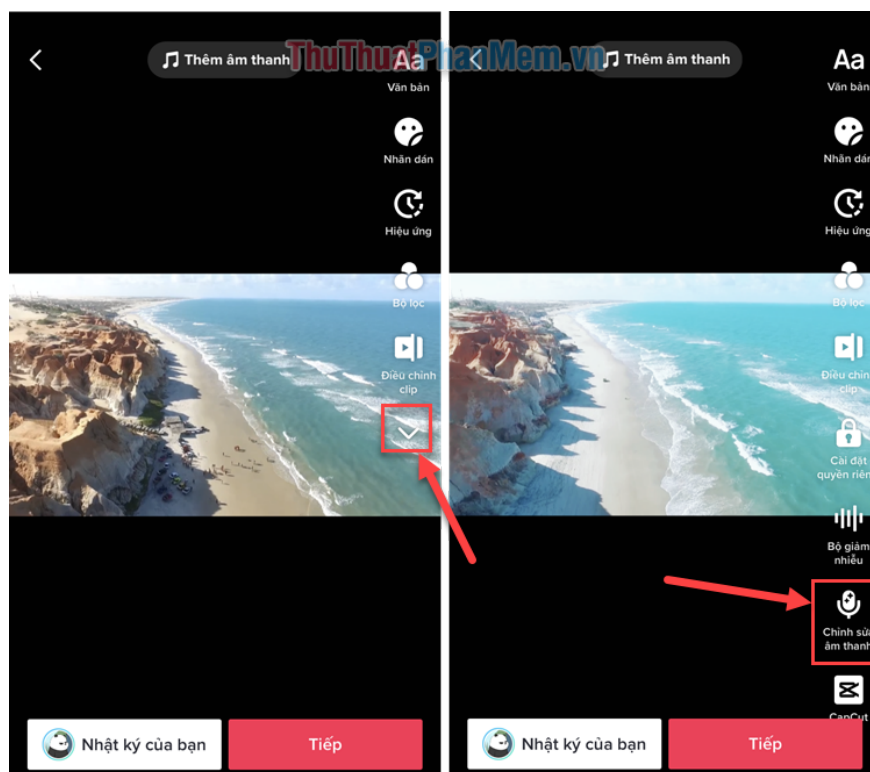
Thêm âm thanh

ThuThuatPhanMem.vn

Aa
Văn bản

Nhãn dán

Hiệu ứng

Bộ lọc

Điều chỉnh clip

Nhật ký của bạn

Tiếp

Thêm âm thanh

Aa
Văn bản

Nhãn dán

Hiệu ứng

Bộ lọc

Điều chỉnh clip

Cài đặt quyền riên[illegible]

Bộ giảm nhiễu

Chỉnh sửa âm thanh

CapCut

Nhật ký của bạn

Tiếp